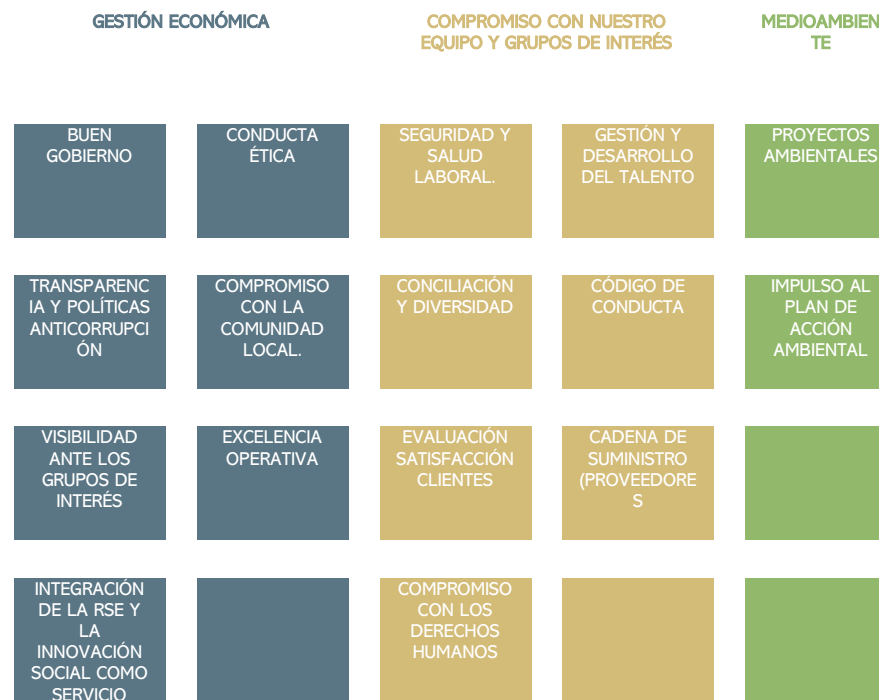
GESTIÓN ECONÓMICA

COMPROMISO CON NUESTRO EQUIPO Y GRUPOS DE INTERÉS

MEDIOAMBIENTE

| | | | | |
|---|---|---|---|---|
| BUEN GOBIERNO | CONDUCTA ÉTICA | SEGURIDAD Y SALUD LABORAL. | GESTIÓN Y DESARROLLO DEL TALENTO | PROYECTOS AMBIENTALES |
| TRANSPARENCIA Y POLÍTICAS ANTICORRUPCIÓN | COMPROMISO CON LA COMUNIDAD LOCAL. | CONCILIACIÓN Y DIVERSIDAD | CÓDIGO DE CONDUCTA | IMPULSO AL PLAN DE ACCIÓN AMBIENTAL |
| VISIBILIDAD ANTE LOS GRUPOS DE INTERÉS | EXCELENCIA OPERATIVA | EVALUACIÓN SATISFACCIÓN CLIENTES | CADENA DE SUMINISTRO (PROVEEDORES | |
| INTEGRACIÓN DE LA RSE Y LA INNOVACIÓN SOCIAL COMO SERVICIO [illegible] | | COMPROMISO CON LOS DERECHOS HUMANOS | | |